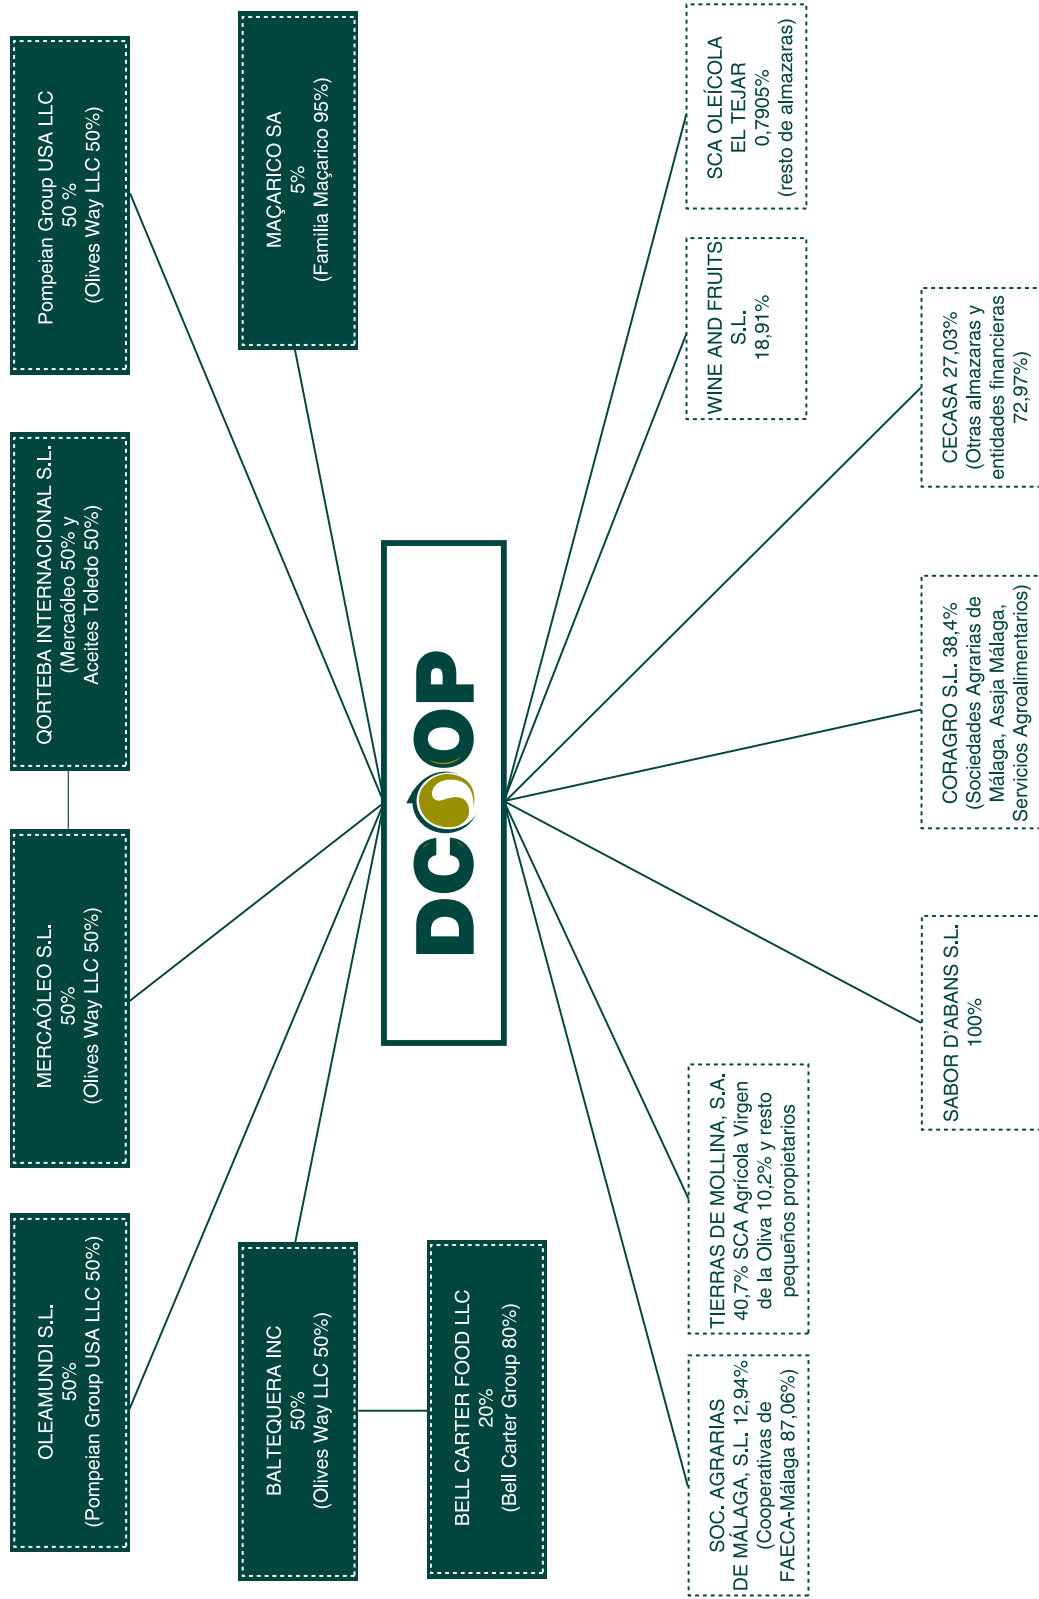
Pompeian Group USA LLC
50 %
(Olives Way LLC 50%)

MAÇARICO SA
5%
(Familia Maçarico 95%)

QORTEBA INTERNACIONAL S.L.
(Mercaóleo 50% y Aceites Toledo 50%)

MERCAÓLEO S.L.
50%
(Olives Way LLC 50%)

OLEAMUNDI S.L.
50%
(Pompeian Group USA LLC 50%)

BALTEQUERA INC
50%
(Olives Way LLC 50%)

BELL CARTER FOOD LLC
20%
(Bell Carter Group 80%)

DCOOP

SCA OLEÍCOLA EL TEJAR
0,7905%
(resto de almazaras)

WINE AND FRUITS S.L.
18,91%

CECASA 27,03%
(Otras almazaras y entidades financieras 72,97%)

CORAGRO S.L. 38,4%
(Sociedades Agrarias de Málaga, Asaja Málaga, Servicios Agroalimentarios)

SABOR D'ABANS S.L.
100%

TIERRAS DE MOLLINA, S.A.
40,7% SCA Agrícola Virgen de la Oliva 10,2% y resto pequeños propietarios

SOC. AGRARIAS DE MÁLAGA, S.L. 12,94%
(Cooperativas de FAECA-Málaga 87,06%)